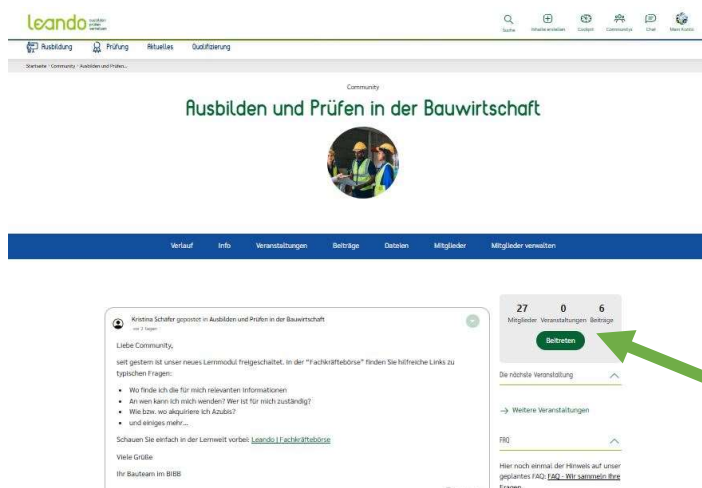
leando ausbilden prüfen vernetzen

Suche | Inhalte erstellen | Cockpit | Community | Chat | Mein Konto

Ausbildung | Prüfung | Aktuelles | Qualifizierung

Startseite › Community › Ausbilden und Prüfen...

Community

Ausbilden und Prüfen in der Bauwirtschaft

Verlauf | Info | Veranstaltungen | Beiträge | Dateien | Mitglieder | Mitglieder verwalten

Kristina Schäfer gepostet in Ausbilden und Prüfen in der Bauwirtschaft
vor 3 Tagen

Liebe Community,

seit gestern ist unser neues Lernmodul freigeschaltet. In der "Fachkräftebörse" finden Sie hilfreiche Links zu typischen Fragen:

- Wo finde ich die für mich relevanten Informationen
- An wen kann ich mich wenden? Wer ist für mich zuständig?
- Wie bzw. wo akquiriere ich Azubis?
- und einiges mehr...

Schauen Sie einfach in der Lernwelt vorbei: Leando | Fachkräftebörse

Viele Grüße

Ihr Bauteam im BIBB

27 Mitglieder | 0 Veranstaltungen | 6 Beiträge

Beitreten

Die nächste Veranstaltung

→ Weitere Veranstaltungen

FAQ

Hier noch einmal der Hinweis auf unser geplantes FAQ: FAQ - Wir sammeln Ihre Fragen